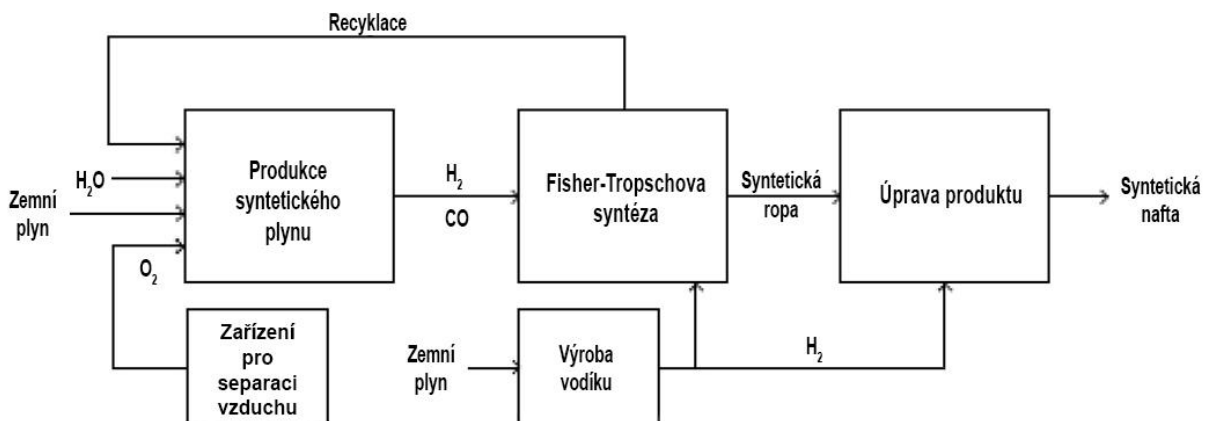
Recyklace

Zemní plyn

$H_2O$

$O_2$

Produkce syntetického plynu

$H_2$

CO

Fisher-Tropschova syntéza

Syntetická ropa

Úprava produktu

Syntetická nafta

Zařízení pro separaci vzduchu

Zemní plyn

Výroba vodíku

$H_2$